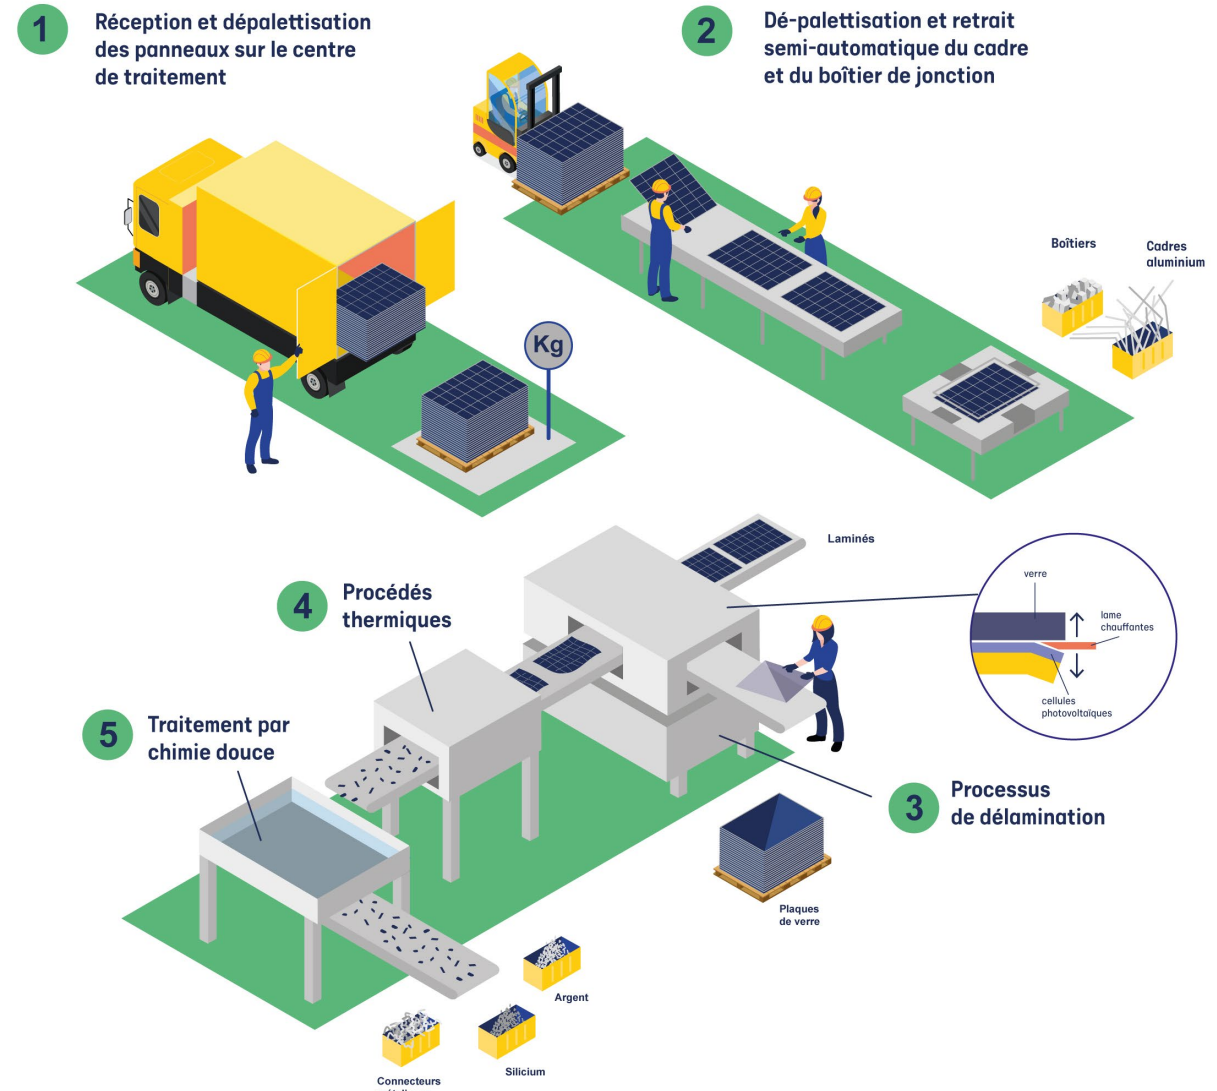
1

Réception et dépalettisation des panneaux sur le centre de traitement

2

Dé-palettisation et retrait semi-automatique du cadre et du boîtier de jonction

Kg

Boîtiers

Cadres aluminium

Laminés

verre

lame chauffantes

cellules photovoltaïques

4

Procédés thermiques

5

Traitement par chimie douce

3

Processus de délamination

Plaques de verre

Argent

Silicium

Connecteurs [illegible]